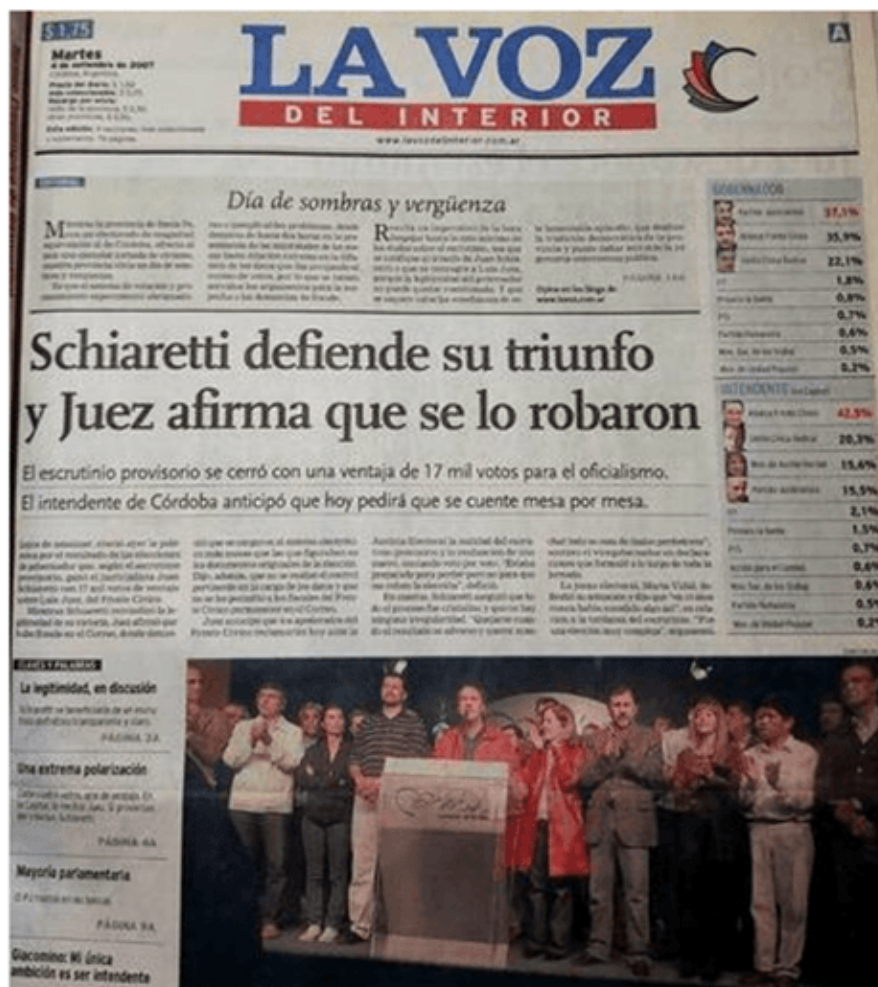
$1,75

Martes
4 de setiembre de 2007

LA VOZ
DEL INTERIOR

www.lavozdelinterior.com.ar

A

EDITORIAL

Día de sombras y vergüenza

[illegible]

GOBERNADOR

37,1%
35,9%
22,1%
1,8%
0,8%
0,7%
0,6%
0,5%
0,2%

INTENDENTE

42,5%
20,3%
15,6%
15,5%
2,1%
1,5%
0,7%
0,6%
0,6%
0,5%
0,2%

Schiaretti defiende su triunfo y Juez afirma que se lo robaron

El escrutinio provisorio se cerró con una ventaja de 17 mil votos para el oficialismo.

El intendente de Córdoba anticipó que hoy pedirá que se cuente mesa por mesa.

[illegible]

CLAVES Y PALABRAS

La legitimidad, en discusión

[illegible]

PÁGINA 3A

Una extrema polarización

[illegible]

PÁGINA 4A

Mayoría parlamentaria

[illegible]

PÁGINA 5A

Giacomino: Mi única ambición es ser intendente